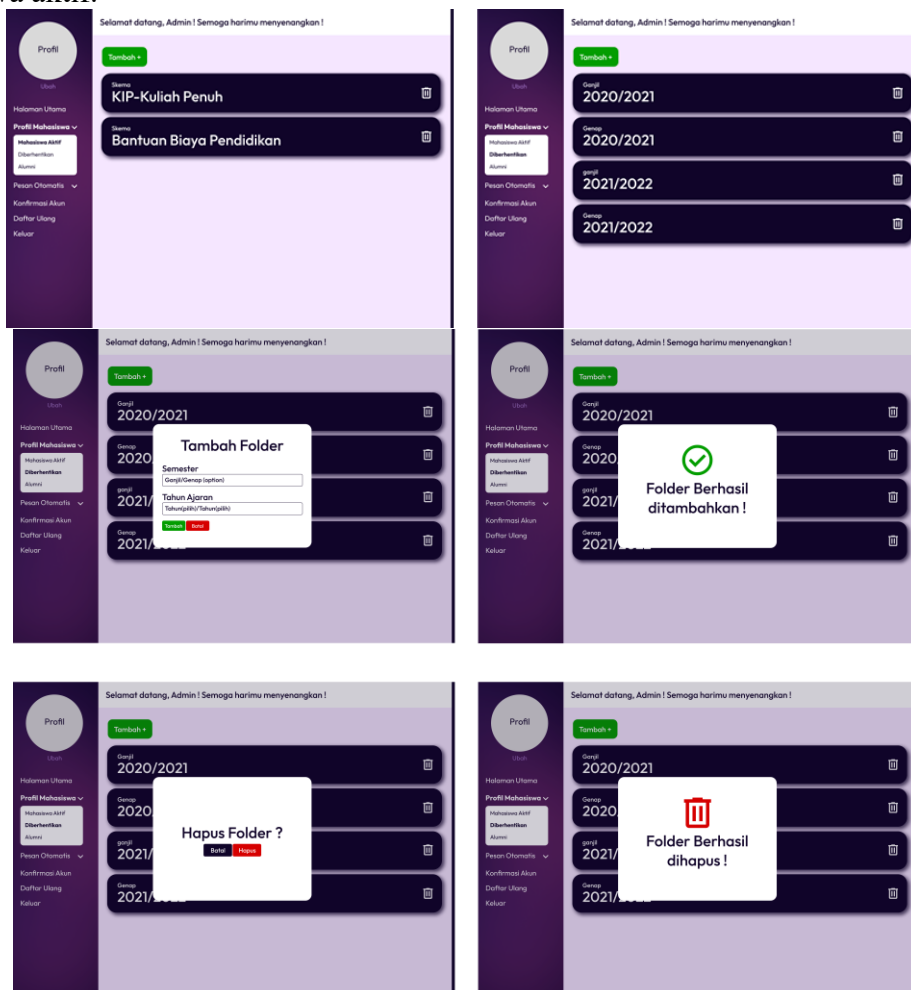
wa aktif.

Profil
Ubah
Halaman Utama
Profil Mahasiswa
Mahasiswa Aktif
Diberhentikan
Alumni
Pesan Otomatis
Konfirmasi Akun
Daftar Ulang
Keluar

Selamat datang, Admin ! Semoga harimu menyenangkan !
Tambah +
Skema
KIP-Kuliah Penuh
Skema
Bantuan Biaya Pendidikan

Profil
Ubah
Halaman Utama
Profil Mahasiswa
Mahasiswa Aktif
Diberhentikan
Alumni
Pesan Otomatis
Konfirmasi Akun
Daftar Ulang
Keluar

Selamat datang, Admin ! Semoga harimu menyenangkan !
Tambah +
Ganjil
2020/2021
Genap
2020/2021
ganjil
2021/2022
Genap
2021/2022

Profil
Ubah
Halaman Utama
Profil Mahasiswa
Mahasiswa Aktif
Diberhentikan
Alumni
Pesan Otomatis
Konfirmasi Akun
Daftar Ulang
Keluar

Selamat datang, Admin ! Semoga harimu menyenangkan !
Tambah +
Ganjil
2020/2021
Genap
2020
ganjil
2021/
Genap
2021/

Tambah Folder
Semester
Ganjil/Genap (option)
Tahun Ajaran
Tahun(pilih)/Tahun(pilih)
Tambah
Batal

Profil
Ubah
Halaman Utama
Profil Mahasiswa
Mahasiswa Aktif
Diberhentikan
Alumni
Pesan Otomatis
Konfirmasi Akun
Daftar Ulang
Keluar

Selamat datang, Admin ! Semoga harimu menyenangkan !
Tambah +
Ganjil
2020/2021
Genap
2020
ganjil
2021/
Genap
2021/

Folder Berhasil ditambahkan !

Profil
Ubah
Halaman Utama
Profil Mahasiswa
Mahasiswa Aktif
Diberhentikan
Alumni
Pesan Otomatis
Konfirmasi Akun
Daftar Ulang
Keluar

Selamat datang, Admin ! Semoga harimu menyenangkan !
Tambah +
Ganjil
2020/2021
Genap
2020
ganjil
2021/
Genap
2021/

Hapus Folder ?
Batal
Hapus

Profil
Ubah
Halaman Utama
Profil Mahasiswa
Mahasiswa Aktif
Diberhentikan
Alumni
Pesan Otomatis
Konfirmasi Akun
Daftar Ulang
Keluar

Selamat datang, Admin ! Semoga harimu menyenangkan !
Tambah +
Ganjil
2020/2021
Genap
2020
ganjil
2021/
Genap
2021/

Folder Berhasil dihapus !